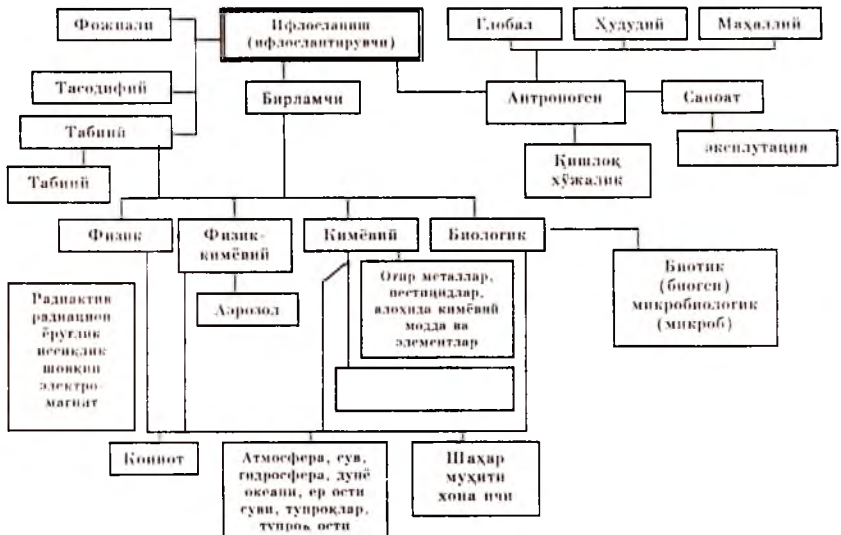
Фожиали

Ифлосланиш (ифлослантирувчи)

Глобал

Худудий

Махаллий

Тасодифий

Бирламчи

Антропоген

Саноат

Табиий

Табиий

Қишлоқ хўжалик

эксплутация

Физик

Физик-кимёвий

Кимёвий

Биологик

Биотик (биоген) микробиологик (микроб)

Радиактив радиацион ёруғлик иссиқлик шовқин электромагнат

Аэрозол

Оғир металлар, пестицидлар, алохида кимёвий модда ва элементлар

Коинот

Атмосфера, сув, гидросфера, дунё океани, ер ости суви, тупроқлар, тупроқ ости

Шаҳар муҳити хона ичи